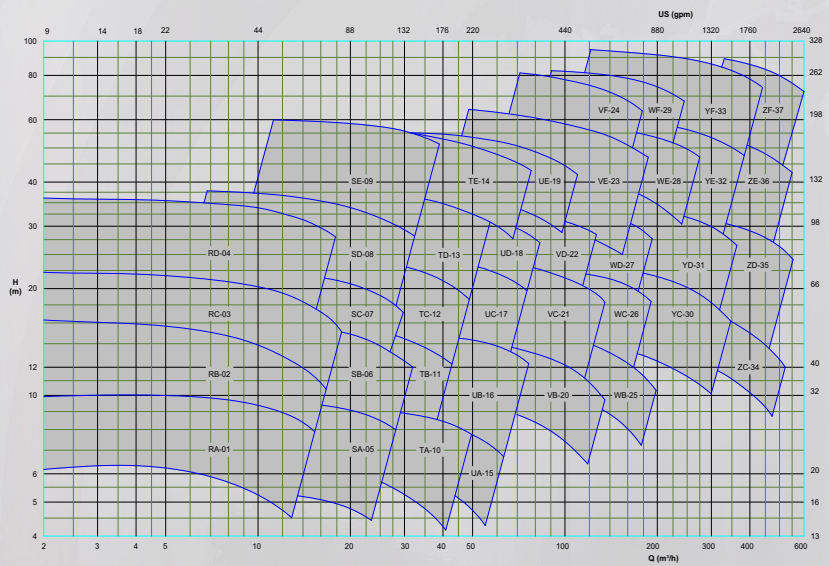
US (gpm)
9 14 18 22 44 88 132 176 220 440 880 1320 1760 2640

100
80
60
40
30
20
12
10
6
5
4

H
(m)

328
262
198
132
98
66
40
32
20
16
13

VF-24
WF-29
YF-33
ZF-37
SE-09
TE-14
UE-19
VE-23
WE-28
YE-32
ZE-36
RD-04
SD-08
TD-13
UD-18
VD-22
WD-27
YD-31
ZD-35
RC-03
SC-07
TC-12
UC-17
VC-21
WC-26
YC-30
ZC-34
RB-02
SB-06
TB-11
UB-16
VB-20
WB-25
RA-01
SA-05
TA-10
UA-15

2 3 4 5 10 20 30 40 50 100 200 300 400 600
Q (m³/h)